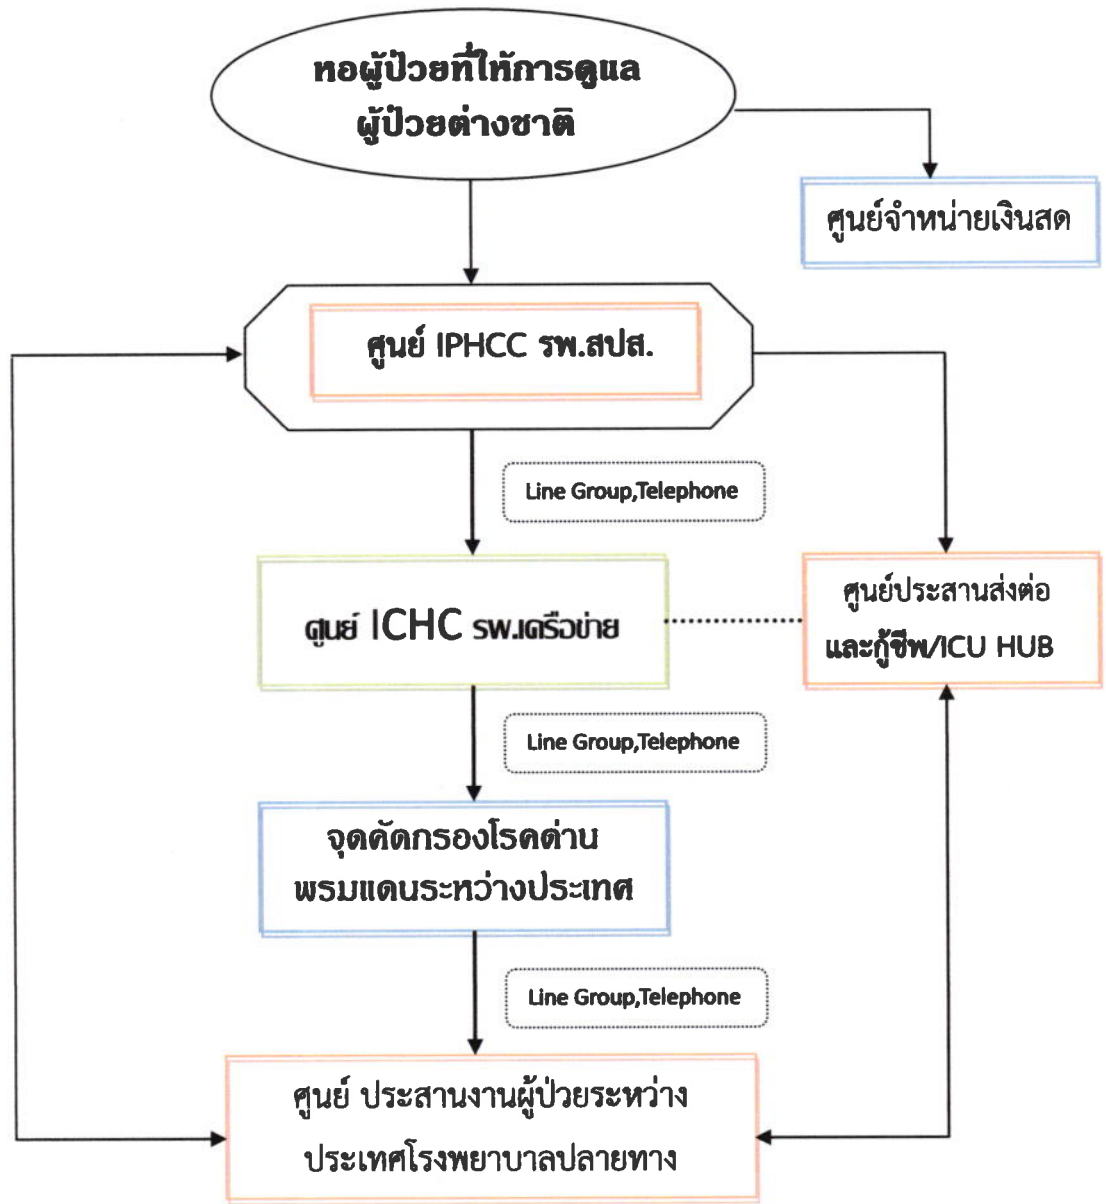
หอผู้ป่วยที่ให้การดูแล ผู้ป่วยต่างชาติ

ศูนย์จำหน่ายเงินสด

ศูนย์ IPHCC รพ.สปส.

Line Group,Telephone

ศูนย์ ICHC รพ.เครือข่าย

ศูนย์ประสานส่งต่อ และกู้ชีพ/ICU HUB

Line Group,Telephone

จุดคัดกรองโรคด่าน พรมแดนระหว่างประเทศ

Line Group,Telephone

ศูนย์ ประสานงานผู้ป่วยระหว่าง ประเทศโรงพยาบาลปลายทาง